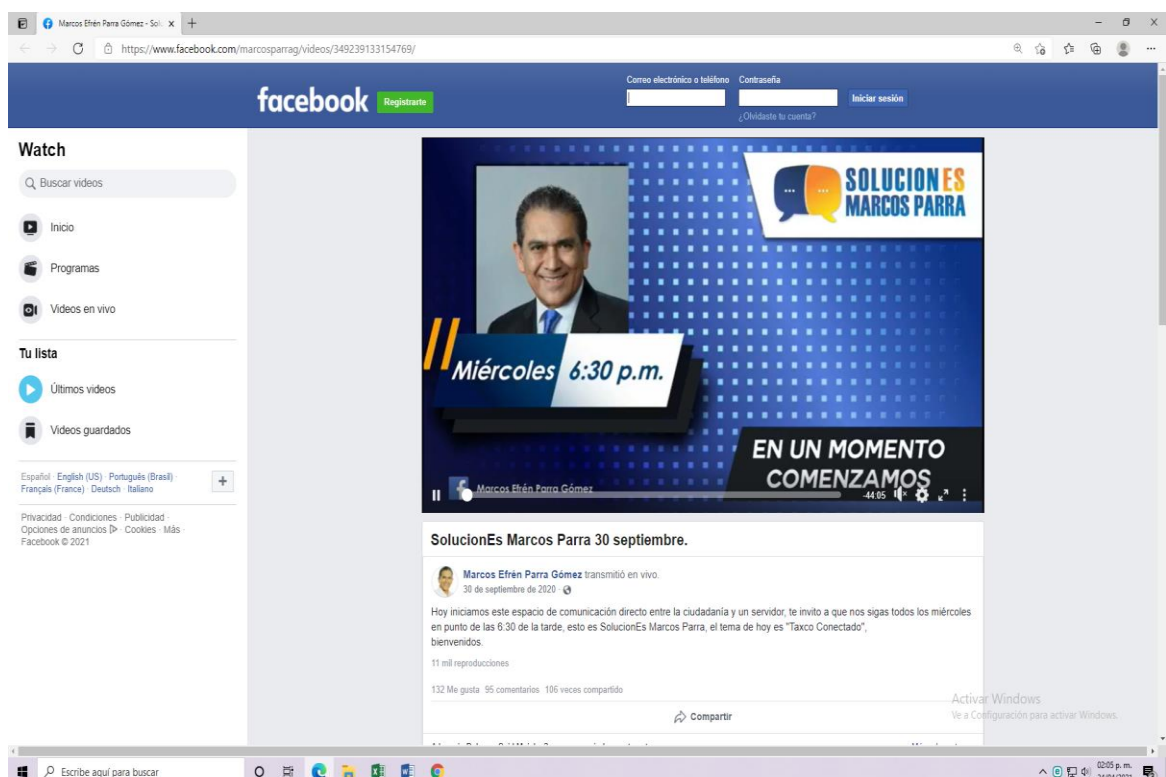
Marcos Efrén Parra Gómez - Sol ×

https://www.facebook.com/marcosparrag/videos/349239133154769/

facebook Registrarte

Correo electrónico o teléfono Contraseña

Iniciar sesión

¿Olvidaste tu cuenta?

Watch

Buscar videos

Inicio

Programas

Videos en vivo

Tu lista

Últimos videos

Videos guardados

Español · English (US) · Português (Brasil) · Français (France) · Deutsch · Italiano

Privacidad · Condiciones · Publicidad · Opciones de anuncios · Cookies · Más · Facebook © 2021

SOLUCIONES MARCOS PARRA

Miércoles 6:30 p.m.

EN UN MOMENTO COMENZAMOS

Marcos Efrén Parra Gómez

-44:05

SolucionEs Marcos Parra 30 septiembre.

Marcos Efrén Parra Gómez transmitió en vivo.
30 de septiembre de 2020 ·

Hoy iniciamos este espacio de comunicación directo entre la ciudadanía y un servidor, te invito a que nos sigas todos los miércoles en punto de las 6.30 de la tarde, esto es SolucionEs Marcos Parra, el tema de hoy es "Taxco Conectado", bienvenidos.

11 mil reproducciones

132 Me gusta 95 comentarios 106 veces compartido

Compartir

Activar Windows
Ve a Configuración para activar Windows.

Escribe aquí para buscar

02:05 p. m.
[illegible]